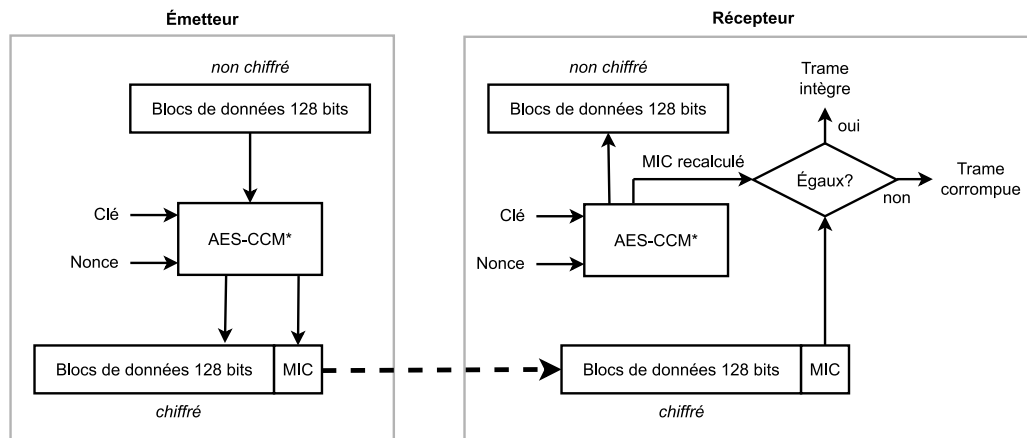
Émetteur

non chiffré

Blocs de données 128 bits

Clé

Nonce

AES-CCM*

Blocs de données 128 bits

MIC

chiffré

Récepteur

non chiffré

Blocs de données 128 bits

Trame intègre

oui

MIC recalculé

Égaux?

Trame corrompue

non

Clé

Nonce

AES-CCM*

Blocs de données 128 bits

MIC

chiffré